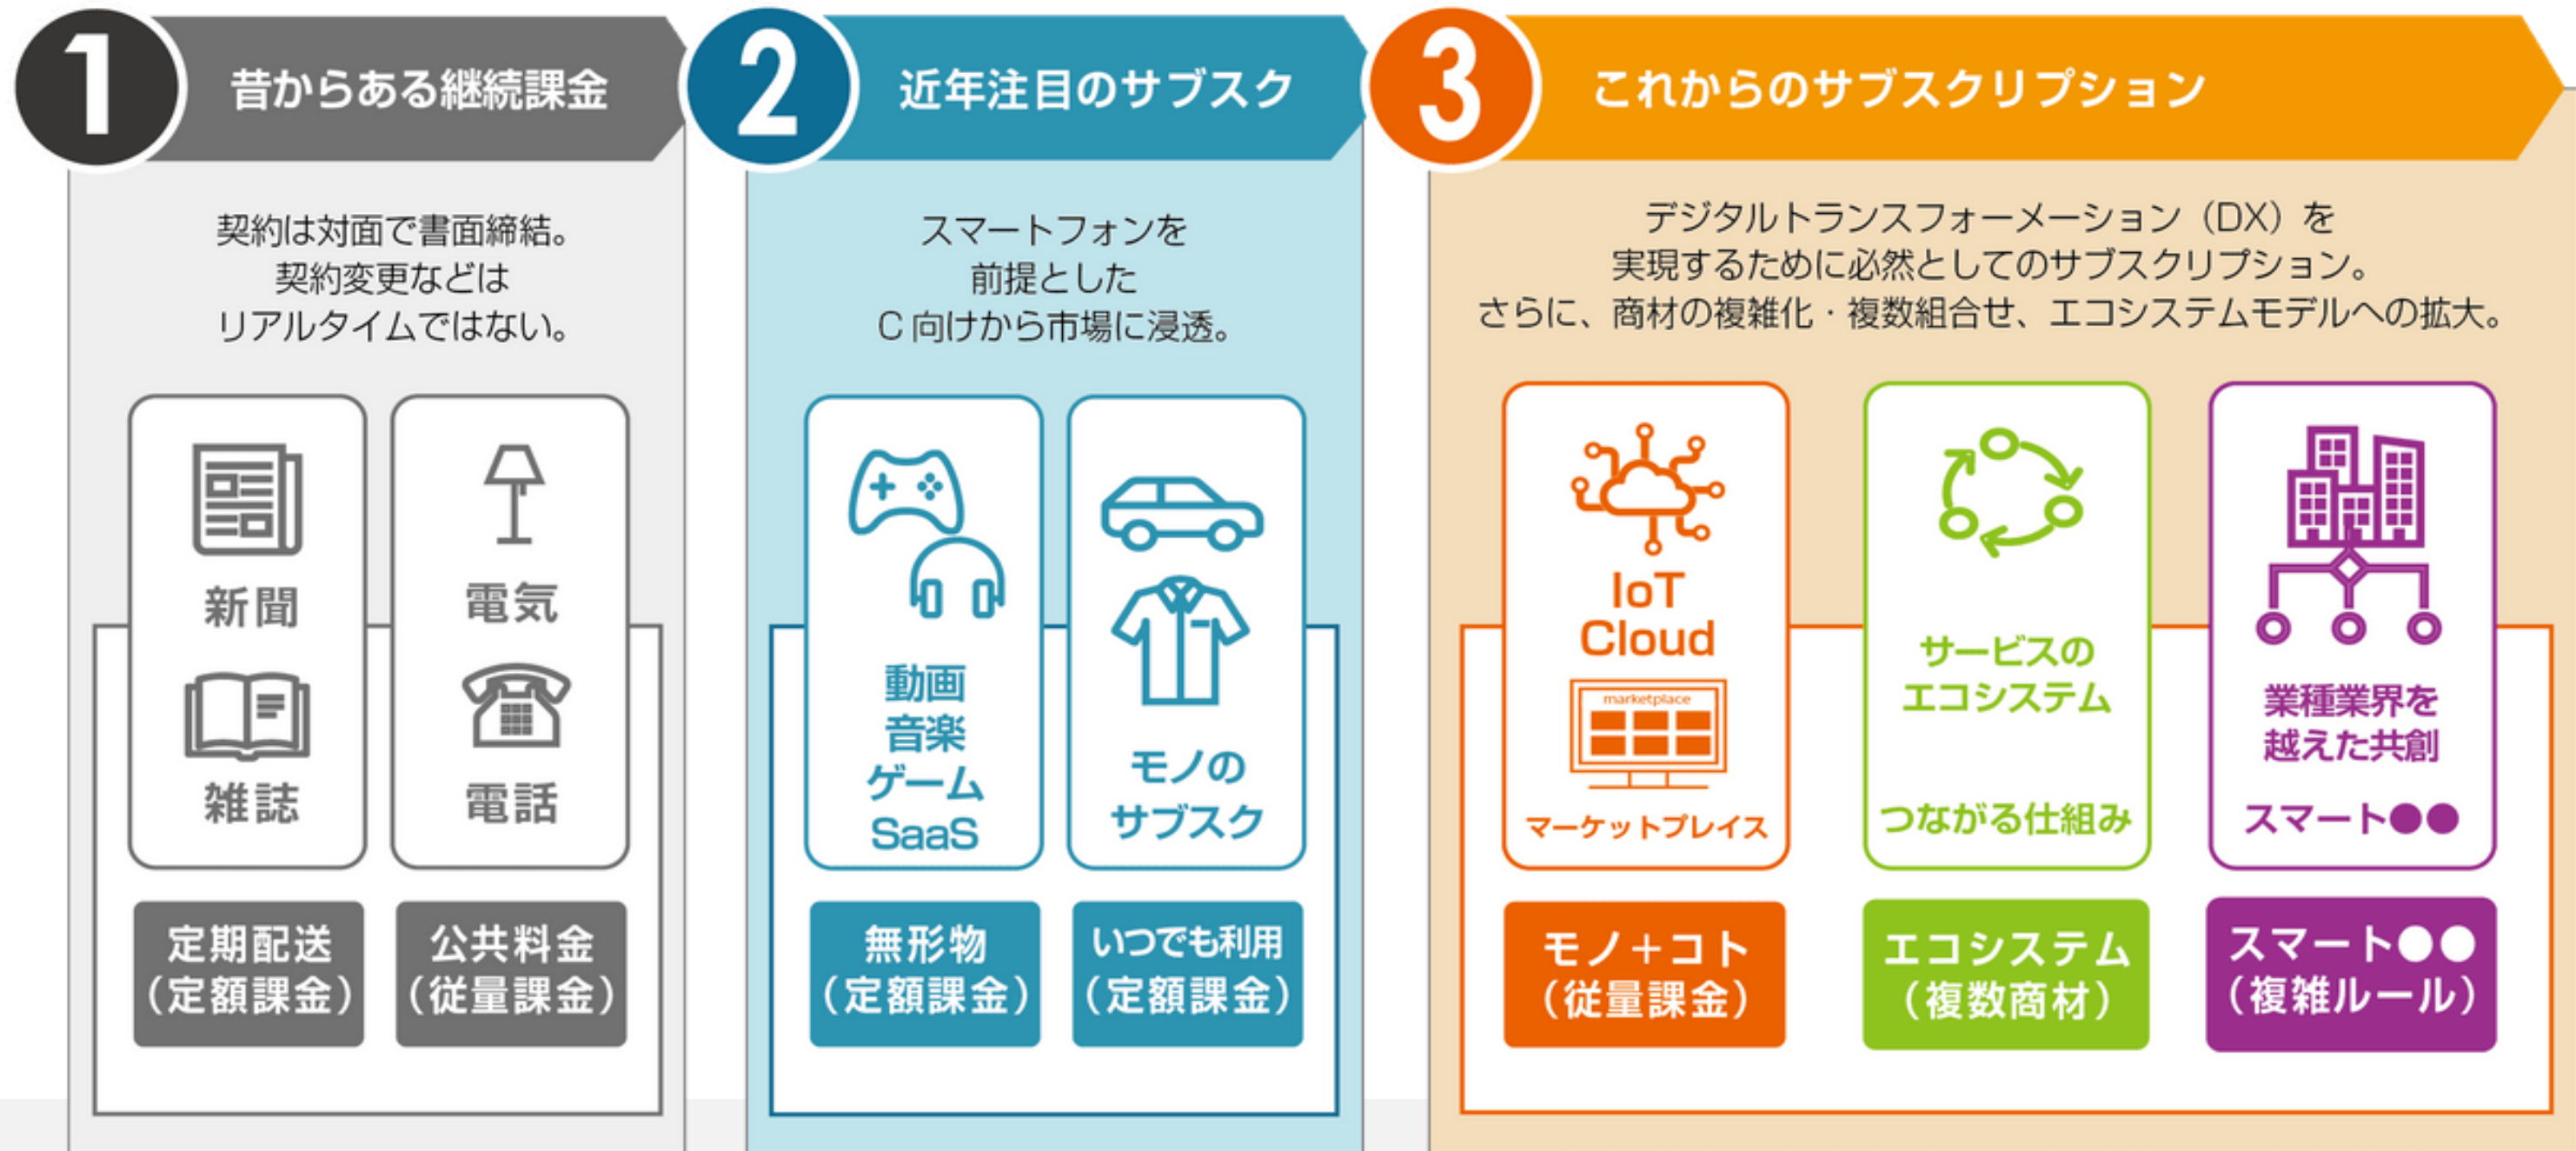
1 昔からある継続課金

契約は対面で書面締結。
契約変更などは
リアルタイムではない。

新聞
雑誌

電気
電話

定期配送
（定額課金）

公共料金
（従量課金）

2 近年注目のサブスク

スマートフォンを
前提とした
C 向けから市場に浸透。

動画
音楽
ゲーム
SaaS

モノの
サブスク

無形物
（定額課金）

いつでも利用
（定額課金）

3 これからのサブスクリプション

デジタルトランスフォーメーション（DX）を
実現するために必然としてのサブスクリプション。
さらに、商材の複雑化・複数組合せ、エコシステムモデルへの拡大。

IoT
Cloud
marketplace
マーケットプレイス

サービスの
エコシステム
つながる仕組み

業種業界を
越えた共創
スマート●●

モノ＋コト
（従量課金）

エコシステム
（複数商材）

スマート●●
（複雑ルール）